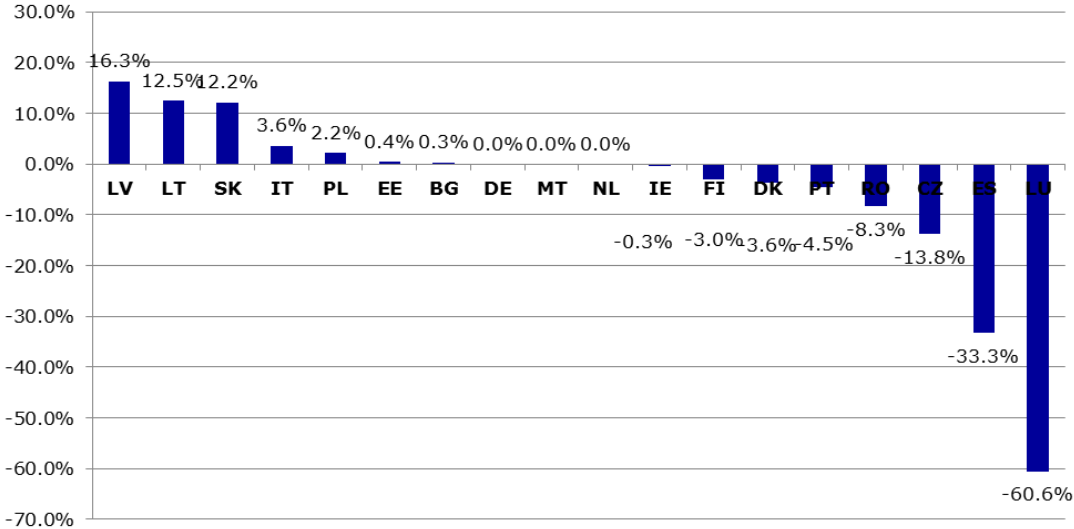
30.0%
20.0%
10.0%
0.0%
-10.0%
-20.0%
-30.0%
-40.0%
-50.0%
-60.0%
-70.0%

16.3%
12.5%
12.2%
3.6%
2.2%
0.4%
0.3%
0.0%
0.0%
0.0%
-0.3%
-3.0%
-3.6%
-4.5%
-8.3%
-13.8%
-33.3%
-60.6%

LV
LT
SK
IT
PL
EE
BG
DE
MT
NL
IE
FI
DK
PT
RO
CZ
ES
LU